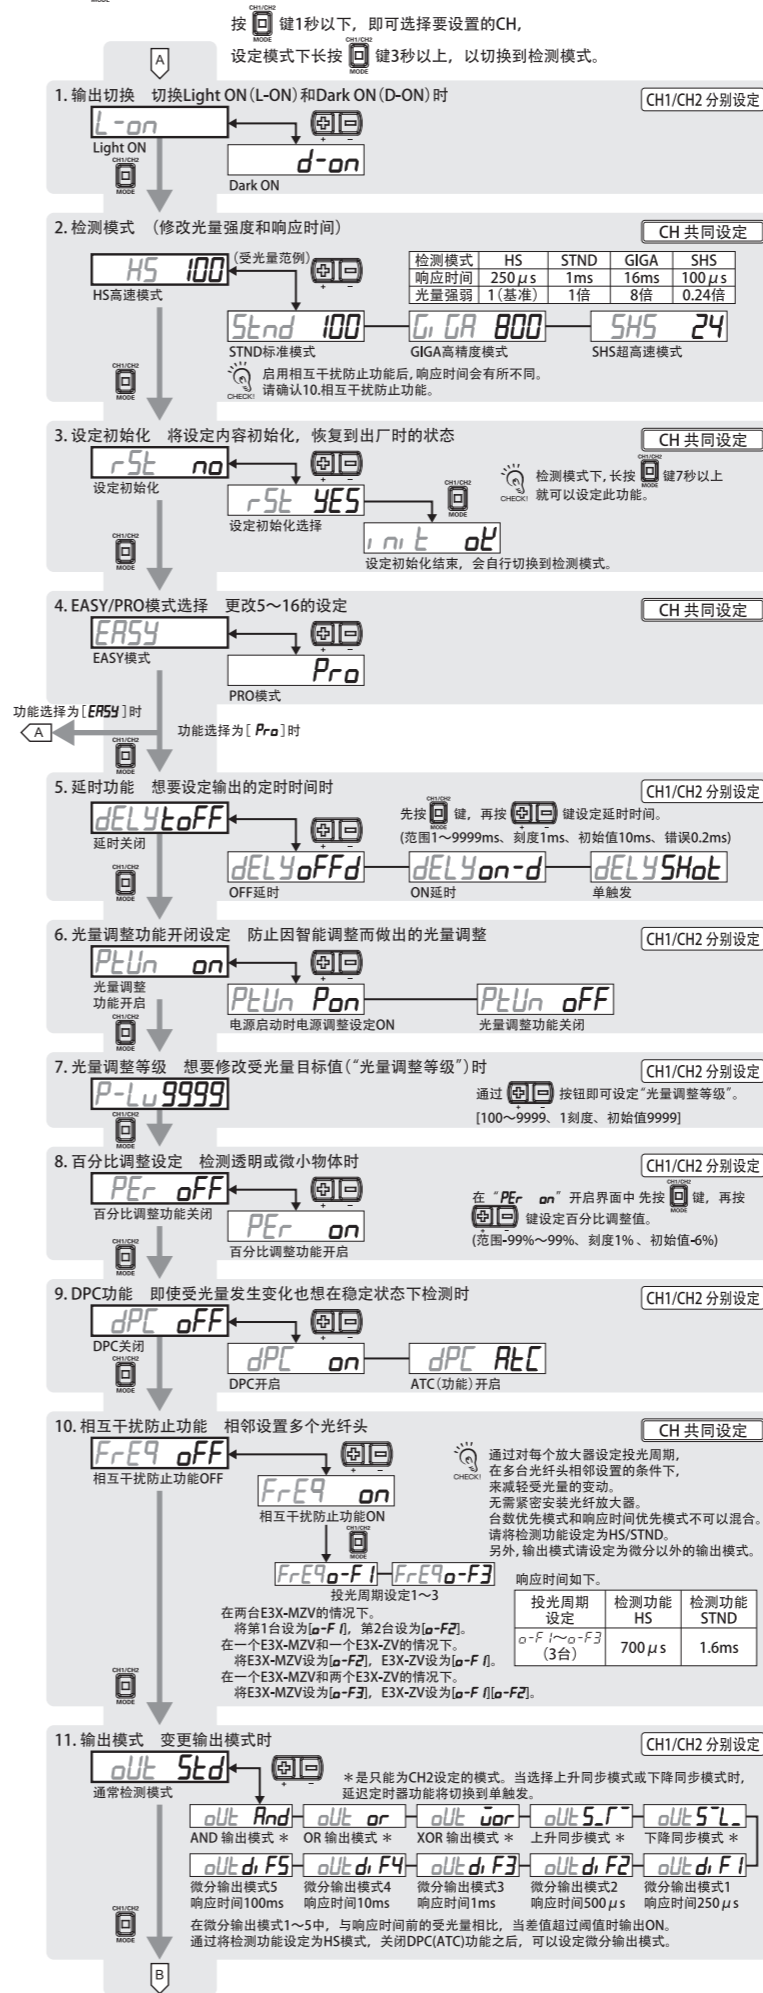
按 CH1/CH2 MODE 键1秒以下，即可选择要设置的CH，
设定模式下长按 CH1/CH2 MODE 键3秒以上，以切换到检测模式。

A

1. 输出切换　切换Light ON (L-ON) 和Dark ON (D-ON) 时　CH1/CH2 分别设定

L-on
Light ON
d-on
Dark ON

2. 检测模式　(修改光量强度和响应时间)　CH 共同设定

HS 100 (受光量范例)
HS高速模式

| 检测模式 | HS | STND | GIGA | SHS |
|---|---|---|---|---|
| 响应时间 | 250$\mu$s | 1ms | 16ms | 100$\mu$s |
| 光量强弱 | 1(基准) | 1倍 | 8倍 | 0.24倍 |

Stnd 100
STND标准模式
GiGA 800
GIGA高精度模式
SHS 24
SHS超高速模式

CHECK! 启用相互干扰防止功能后，响应时间会有所不同。请确认10.相互干扰防止功能。

3. 设定初始化　将设定内容初始化，恢复到出厂时的状态　CH 共同设定

rSt no
设定初始化
rSt YES
设定初始化选择
init oK
设定初始化结束，会自行切换到检测模式。

CHECK! 检测模式下，长按 CH1/CH2 MODE 键7秒以上就可以设定此功能。

4. EASY/PRO模式选择　更改5～16的设定　CH 共同设定

EASY
EASY模式
Pro
PRO模式

功能选择为 [EASY] 时
A
功能选择为 [Pro] 时

5. 延时功能　想要设定输出的定时时间时　CH1/CH2 分别设定

dELY toFF
延时关闭
先按 CH1/CH2 MODE 键，再按 + − 键设定延时时间。
(范围1～9999ms、刻度1ms、初始值10ms、错误0.2ms)
dELY oFFd
OFF延时
dELY on-d
ON延时
dELY SHot
单触发

6. 光量调整功能开闭设定　防止因智能调整而做出的光量调整　CH1/CH2 分别设定

PtUn on
光量调整功能开启
PtUn Pon
电源启动时电源调整设定ON
PtUn oFF
光量调整功能关闭

7. 光量调整等级　想要修改受光量目标值("光量调整等级")时　CH1/CH2 分别设定

P-Lu 9999
通过 + − 按钮即可设定"光量调整等级"。
[100～9999、1刻度、初始值9999]

8. 百分比调整设定　检测透明或微小物体时　CH1/CH2 分别设定

PEr oFF
百分比调整功能关闭
PEr on
百分比调整功能开启
在"PEr on"开启界面中 先按 CH1/CH2 MODE 键，再按 + − 键设定百分比调整值。
(范围-99%～99%、刻度1%、初始值-6%)

9. DPC功能　即使受光量发生变化也想在稳定状态下检测时　CH1/CH2 分别设定

dPC oFF
DPC关闭
dPC on
DPC开启
dPC AtC
ATC(功能) 开启

10. 相互干扰防止功能　相邻设置多个光纤头　CH 共同设定

FrEQ oFF
相互干扰防止功能OFF
FrEQ on
相互干扰防止功能ON
FrEQ o-F1 FrEQ o-F3
投光周期设定1～3

CHECK! 通过对每个放大器设定投光周期，在多台光纤头相邻设置的条件下，来减轻受光量的变动。
无需紧密安装光纤放大器。
台数优先模式和响应时间优先模式不可以混合。
请将检测功能设定为HS/STND。
另外，输出模式请设定为微分以外的输出模式。

响应时间如下。

| 投光周期设定 | 检测功能 HS | 检测功能 STND |
|---|---|---|
| o-F1～o-F3 (3台) | 700$\mu$s | 1.6ms |

在两台E3X-MZV的情况下。
将第1台设为[o-F1]，第2台设为[o-F2]。
在一个E3X-MZV和一个E3X-ZV的情况下。
将E3X-MZV设为[o-F2]，E3X-ZV设为[o-F1]。
在一个E3X-MZV和两个E3X-ZV的情况下。
将E3X-MZV设为[o-F3]，E3X-ZV设为[o-F1][o-F2]。

11. 输出模式　变更输出模式时　CH1/CH2 分别设定

oUt Std
通常检测模式
*是只能为CH2设定的模式。当选择上升同步模式或下降同步模式时，延迟定时器功能将切换到单触发。

oUt And　AND 输出模式 *
oUt or　OR 输出模式 *
oUt uor　XOR 输出模式 *
oUt S_-　上升同步模式 *
oUt S-_　下降同步模式 *
oUt di F5　微分输出模式5　响应时间100ms
oUt di F4　微分输出模式4　响应时间10ms
oUt di F3　微分输出模式3　响应时间1ms
oUt di F2　微分输出模式2　响应时间500$\mu$s
oUt di F1　微分输出模式1　响应时间250$\mu$s

在微分输出模式1～5中，与响应时间前的受光量相比，当差值超过阈值时输出ON。
通过将检测功能设定为HS模式，关闭DPC(ATC)功能之后，可以设定微分输出模式。

B